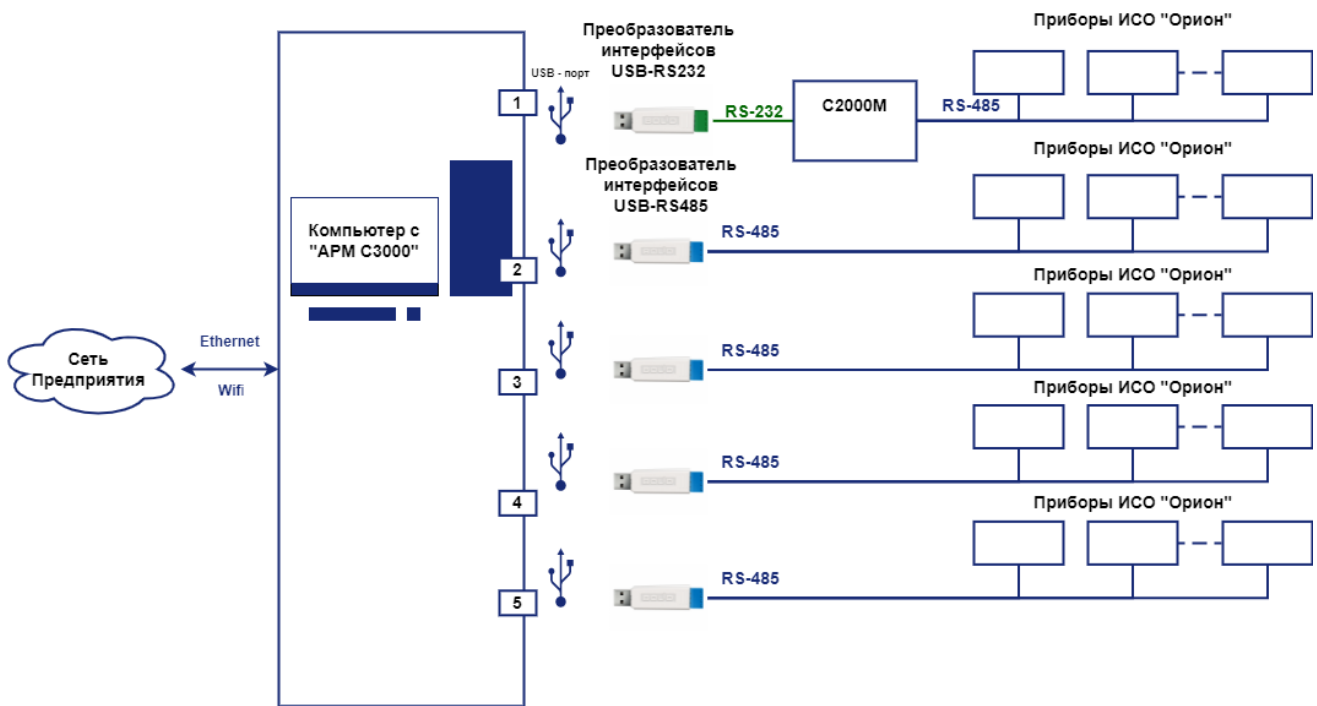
Сеть Предприятия

Ethernet

Wifi

Компьютер с "АРМ С3000"

USB - порт

1

2

3

4

5

Преобразователь интерфейсов USB-RS232

RS-232

С2000М

RS-485

Приборы ИСО "Орион"

Преобразователь интерфейсов USB-RS485

RS-485

Приборы ИСО "Орион"

RS-485

Приборы ИСО "Орион"

RS-485

Приборы ИСО "Орион"

RS-485

Приборы ИСО "Орион"